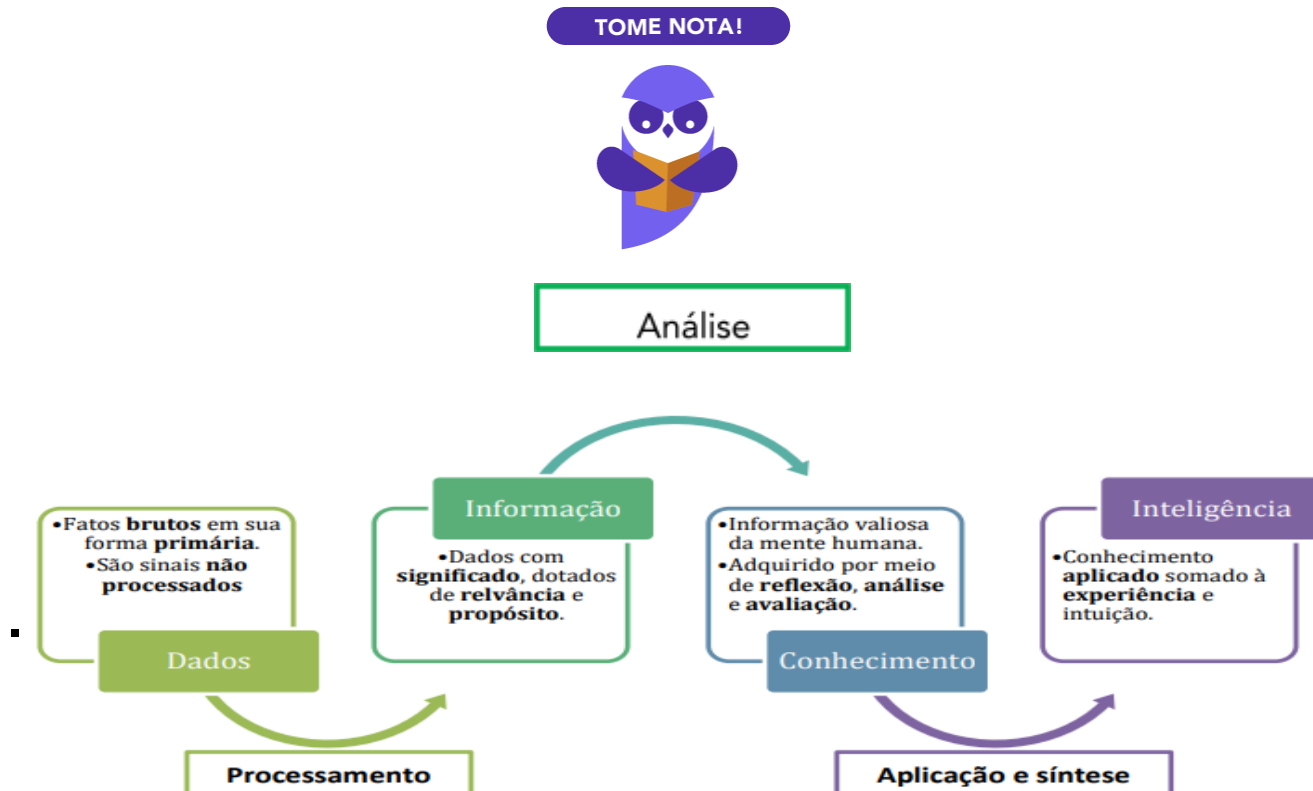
TOME NOTA!

Análise

•Fatos brutos em sua forma primária.
•São sinais não processados

Dados

Informação

•Dados com significado, dotados de relvância e propósito.

•Informação valiosa da mente humana.
•Adquirido por meio de reflexão, análise e avaliação.

Conhecimento

Inteligência

•Conhecimento aplicado somado à experiência e intuição.

Processamento

Aplicação e síntese